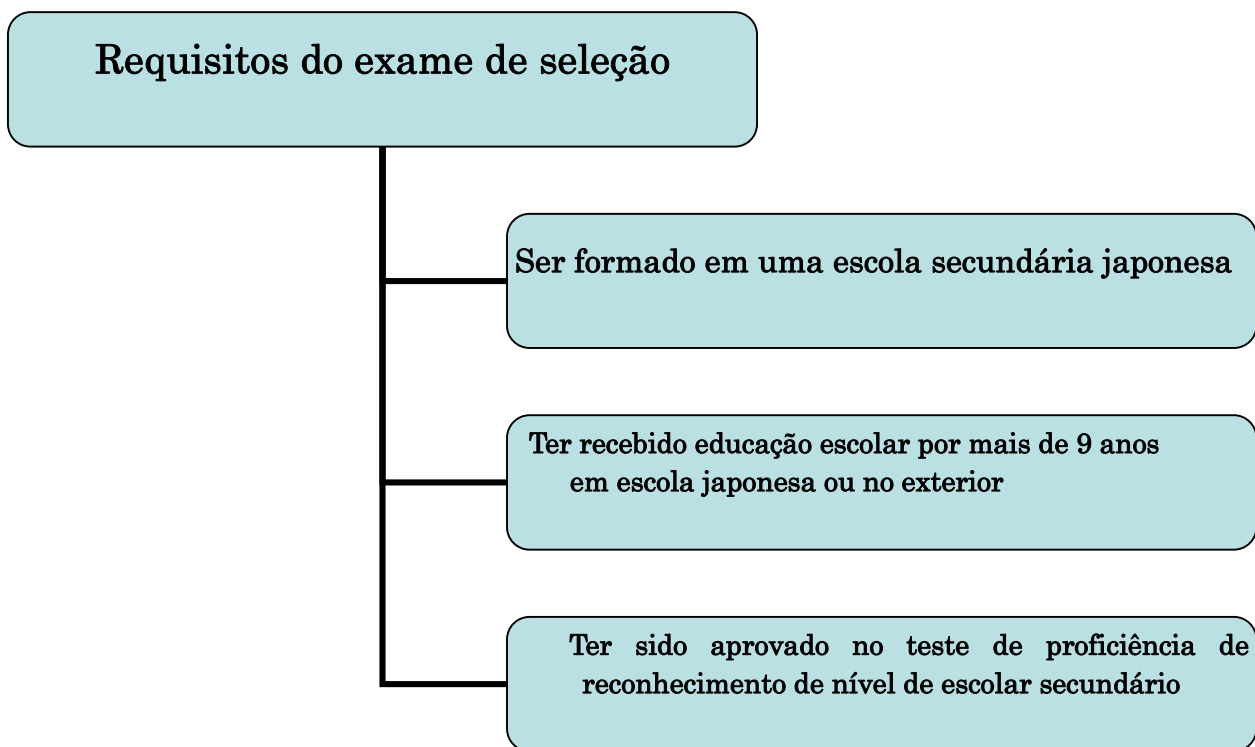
Requisitos do exame de seleção

Ser formado em uma escola secundária japonesa

Ter recebido educação escolar por mais de 9 anos em escola japonesa ou no exterior

Ter sido aprovado no teste de proficiência de reconhecimento de nível de escolar secundário